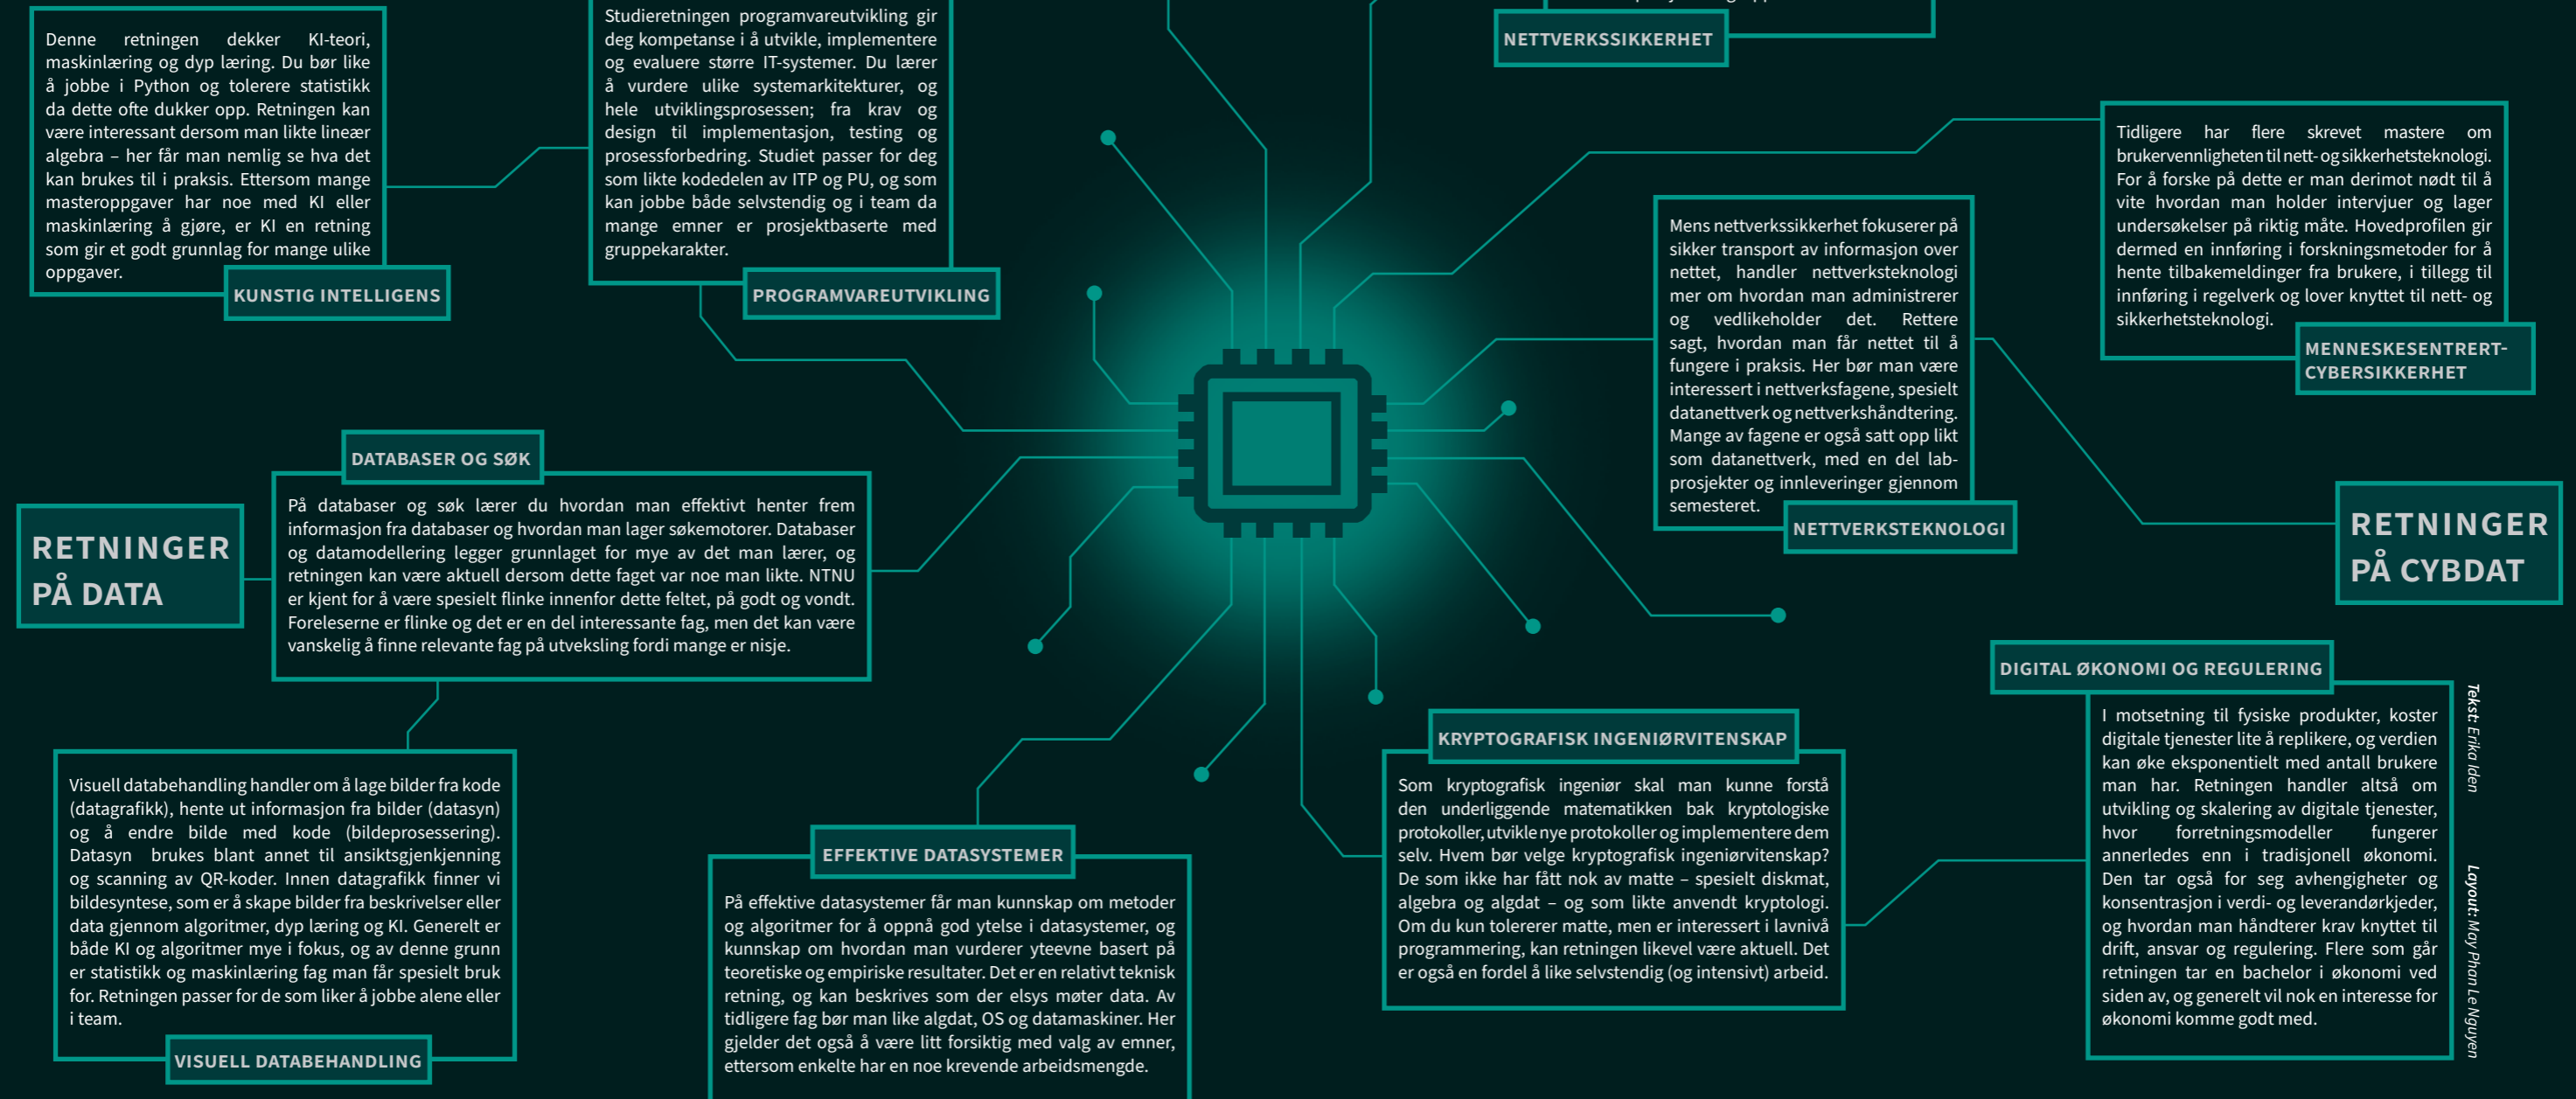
Denne retningen dekker KI-teori, maskinlæring og dyp læring. Du bør like å jobbe i Python og tolerere statistikk da dette ofte dukker opp. Retningen kan være interessant dersom man likte lineær algebra – her får man nemlig se hva det kan brukes til i praksis. Ettersom mange masteroppgaver har noe med KI eller maskinlæring å gjøre, er KI en retning som gir et godt grunnlag for mange ulike oppgaver.

KUNSTIG INTELLIGENS

Studieretningen programvareutvikling gir deg kompetanse i å utvikle, implementere og evaluere større IT-systemer. Du lærer å vurdere ulike systemarkitekturer, og hele utviklingsprosessen; fra krav og design til implementasjon, testing og prosessforbedring. Studiet passer for deg som likte kodedelen av ITP og PU, og som kan jobbe både selvstendig og i team da mange emner er prosjektbaserte med gruppekarakter.

PROGRAMVAREUTVIKLING

NETTVERKSSIKKERHET

Tidligere har flere skrevet mastere om brukervennligheten til nett- og sikkerhetsteknologi. For å forske på dette er man derimot nødt til å vite hvordan man holder intervjuer og lager undersøkelser på riktig måte. Hovedprofilen gir dermed en innføring i forskningsmetoder for å hente tilbakemeldinger fra brukere, i tillegg til innføring i regelverk og lover knyttet til nett- og sikkerhetsteknologi.

MENNESKESENTRERT-CYBERSIKKERHET

Mens nettverkssikkerhet fokuserer på sikker transport av informasjon over nettet, handler nettverksteknologi mer om hvordan man administrerer og vedlikeholder det. Rettere sagt, hvordan man får nettet til å fungere i praksis. Her bør man være interessert i nettverksfagene, spesielt datanettverk og nettverkshåndtering. Mange av fagene er også satt opp likt som datanettverk, med en del lab-prosjekter og innleveringer gjennom semesteret.

NETTVERKSTEKNOLOGI

RETNINGER PÅ CYBDAT

DATABASER OG SØK

På databaser og søk lærer du hvordan man effektivt henter frem informasjon fra databaser og hvordan man lager søkemotorer. Databaser og datamodellering legger grunnlaget for mye av det man lærer, og retningen kan være aktuell dersom dette faget var noe man likte. NTNU er kjent for å være spesielt flinke innenfor dette feltet, på godt og vondt. Foreleserne er flinke og det er en del interessante fag, men det kan være vanskelig å finne relevante fag på utveksling fordi mange er nisje.

RETNINGER PÅ DATA

Visuell databehandling handler om å lage bilder fra kode (datagrafikk), hente ut informasjon fra bilder (datasyn) og å endre bilde med kode (bildeprosessering). Datasyn brukes blant annet til ansiktsgjenkjenning og scanning av QR-koder. Innen datagrafikk finner vi bildesyntese, som er å skape bilder fra beskrivelser eller data gjennom algoritmer, dyp læring og KI. Generelt er både KI og algoritmer mye i fokus, og av denne grunn er statistikk og maskinlæring fag man får spesielt bruk for. Retningen passer for de som liker å jobbe alene eller i team.

VISUELL DATABEHANDLING

EFFEKTIVE DATASYSTEMER

På effektive datasystemer får man kunnskap om metoder og algoritmer for å oppnå god ytelse i datasystemer, og kunnskap om hvordan man vurderer yteevne basert på teoretiske og empiriske resultater. Det er en relativt teknisk retning, og kan beskrives som der elsys møter data. Av tidligere fag bør man like algdat, OS og datamaskiner. Her gjelder det også å være litt forsiktig med valg av emner, ettersom enkelte har en noe krevende arbeidsmengde.

KRYPTOGRAFISK INGENIØRVITENSKAP

Som kryptografisk ingeniør skal man kunne forstå den underliggende matematikken bak kryptologiske protokoller, utvikle nye protokoller og implementere dem selv. Hvem bør velge kryptografisk ingeniørvitenskap? De som ikke har fått nok av matte – spesielt diskmat, algebra og algdat – og som likte anvendt kryptologi. Om du kun tolererer matte, men er interessert i lavnivå programmering, kan retningen likevel være aktuell. Det er også en fordel å like selvstendig (og intensivt) arbeid.

DIGITAL ØKONOMI OG REGULERING

I motsetning til fysiske produkter, koster digitale tjenester lite å replikere, og verdien kan øke eksponentielt med antall brukere man har. Retningen handler altså om utvikling og skalering av digitale tjenester, hvor forretningsmodeller fungerer annerledes enn i tradisjonell økonomi. Den tar også for seg avhengigheter og konsentrasjon i verdi- og leverandørkjeder, og hvordan man håndterer krav knyttet til drift, ansvar og regulering. Flere som går retningen tar en bachelor i økonomi ved siden av, og generelt vil nok en interesse for økonomi komme godt med.

Tekst: Erika Iden

Layout: May Phan Le Nguyen